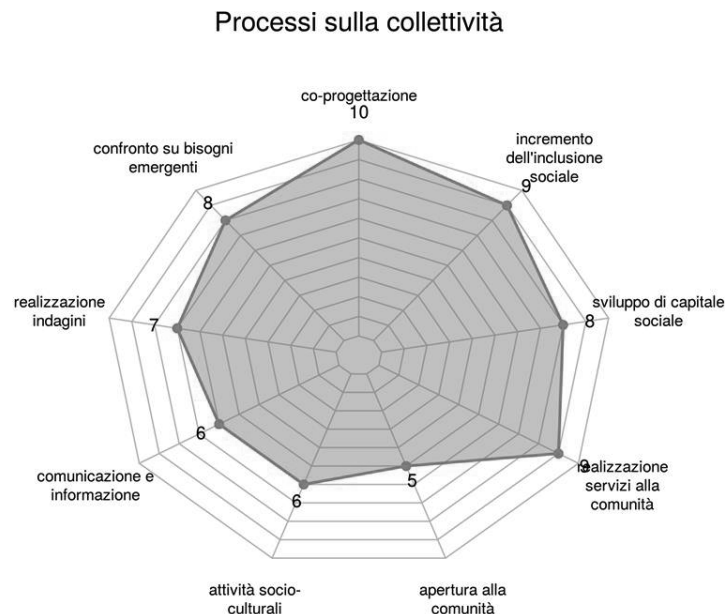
Processi sulla collettività

co-progettazione
10

incremento dell'inclusione sociale
9

sviluppo di capitale sociale
8

realizzazione servizi alla comunità
9

apertura alla comunità
5

attività socio-culturali
6

comunicazione e informazione
6

realizzazione indagini
7

confronto su bisogni emergenti
8